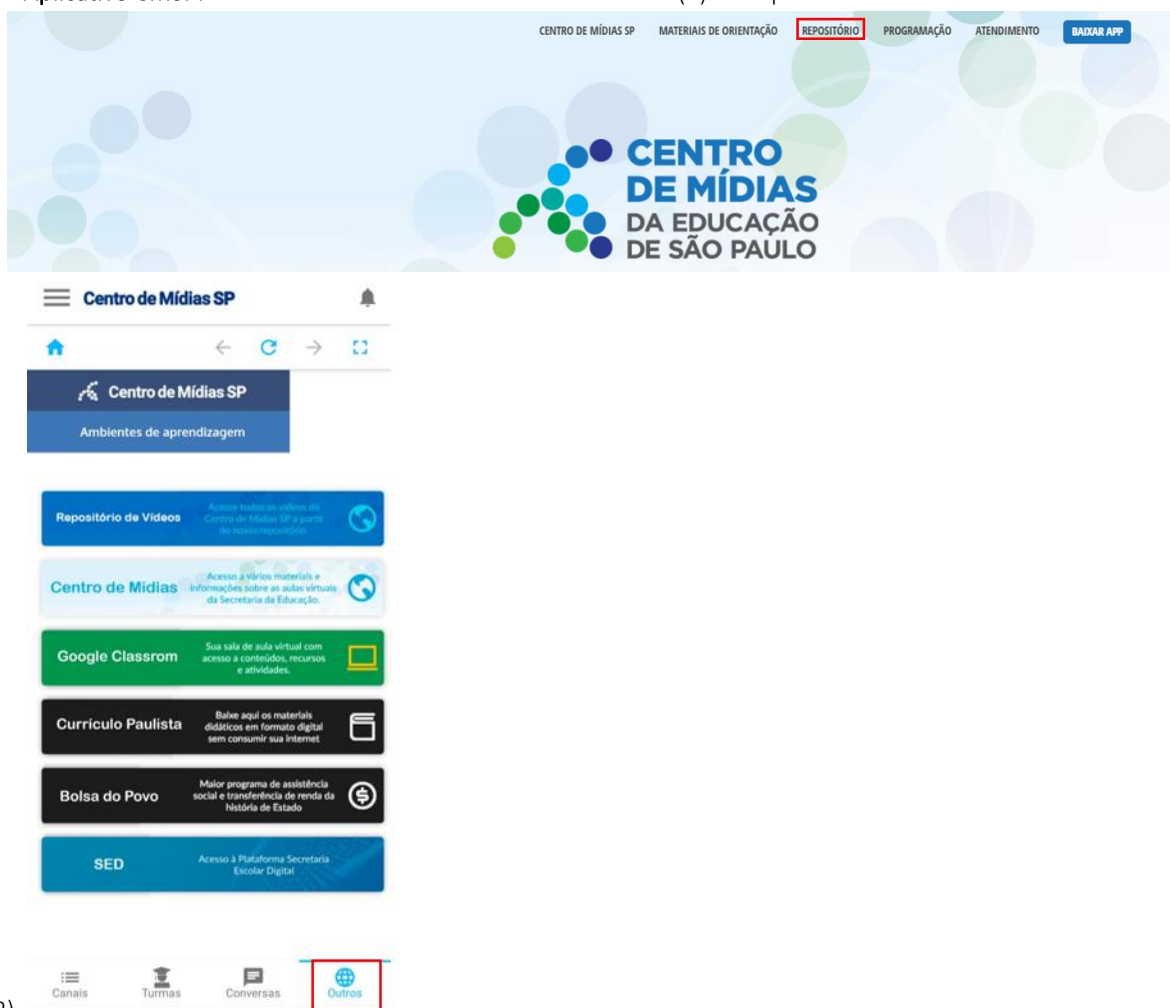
CENTRO DE MÍDIAS SP MATERIAIS DE ORIENTAÇÃO REPOSITÓRIO PROGRAMAÇÃO ATENDIMENTO BAIXAR APP

CENTRO DE MÍDIAS DA EDUCAÇÃO DE SÃO PAULO

Centro de Mídias SP

Centro de Mídias SP

Ambientes de aprendizagem

Repositório de Vídeos Acesse todos os vídeos do Centro de Mídias SP a partir do nosso repositório.

Centro de Mídias Acesso a vários materiais e informações sobre as aulas virtuais da Secretaria da Educação.

Google Classrom Sua sala de aula virtual com acesso a conteúdos, recursos e atividades.

Currículo Paulista Baixe aqui os materiais didáticos em formato digital sem consumir sua internet

Bolsa do Povo Maior programa de assistência social e transferência de renda da história de Estado

SED Acesso à Plataforma Secretaria Escolar Digital

Canais Turmas Conversas Outros